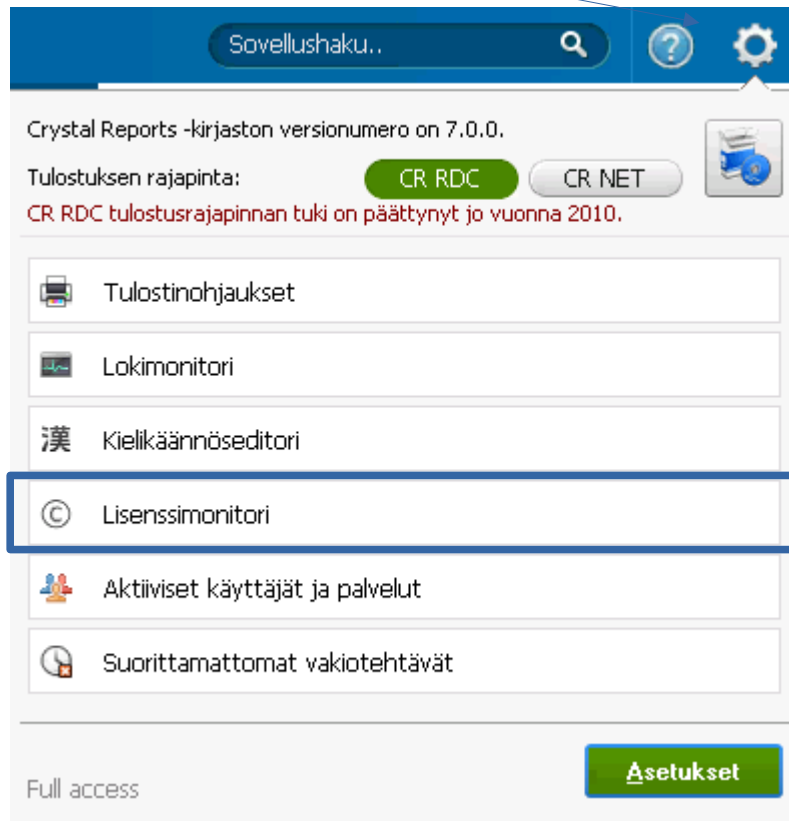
Sovellushaku..

Crystal Reports -kirjaston versionumero on 7.0.0.

Tulostuksen rajapinta: CR RDC CR NET

CR RDC tulostusrajapinnan tuki on päättynyt jo vuonna 2010.

Tulostinohjaukset

Lokimonitori

漢 Kielikäännöseditori

© Lisenssimonitori

Aktiiviset käyttäjät ja palvelut

Suorittamattomat vakiotehtävät

Full access

Asetukset